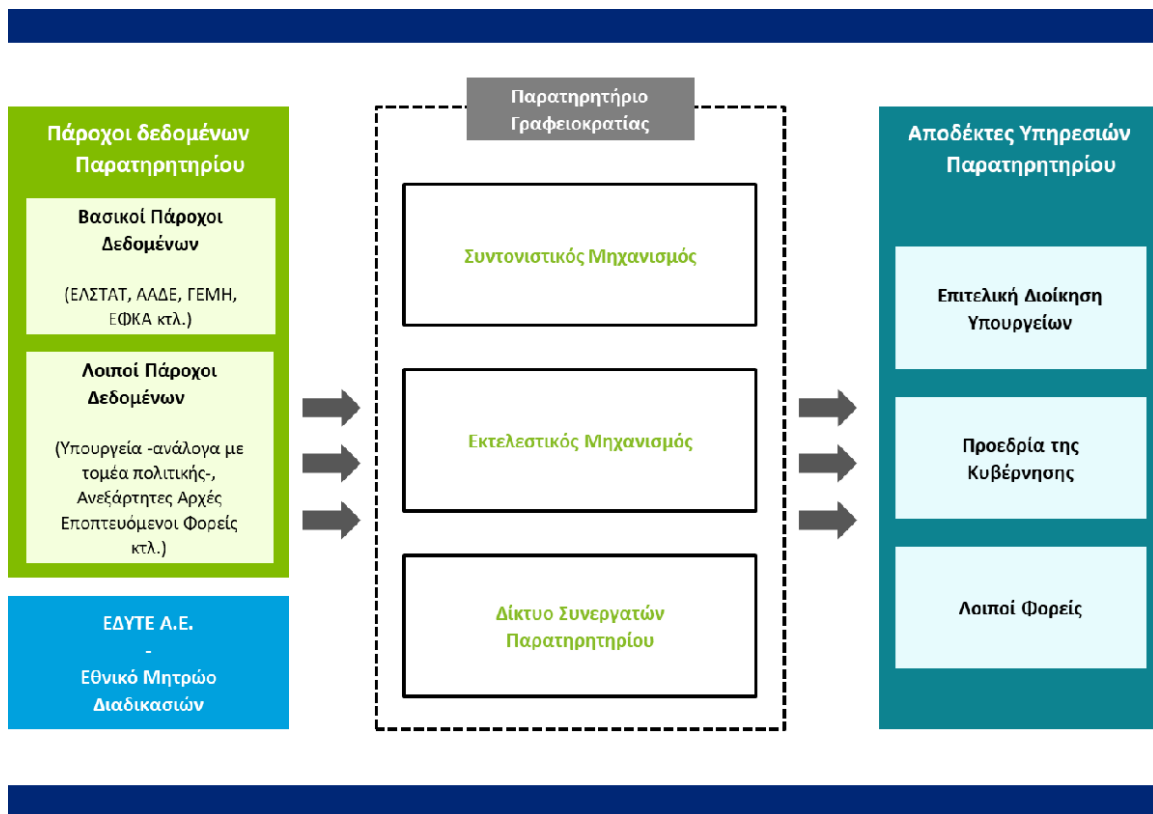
Πάροχοι δεδομένων Παρατηρητηρίου

Βασικοί Πάροχοι Δεδομένων

(ΕΛΣΤΑΤ, ΑΑΔΕ, ΓΕΜΗ, ΕΦΚΑ κτλ.)

Λοιποί Πάροχοι Δεδομένων

(Υπουργεία -ανάλογα με τομέα πολιτικής-, Ανεξάρτητες Αρχές Εποπτευόμενοι Φορείς κτλ.)

ΕΔΥΤΕ Α.Ε.
-
Εθνικό Μητρώο Διαδικασιών

Παρατηρητήριο Γραφειοκρατίας

Συντονιστικός Μηχανισμός

Εκτελεστικός Μηχανισμός

Δίκτυο Συνεργατών Παρατηρητηρίου

Αποδέκτες Υπηρεσιών Παρατηρητηρίου

Επιτελική Διοίκηση Υπουργείων

Προεδρία της Κυβέρνησης

Λοιποί Φορείς